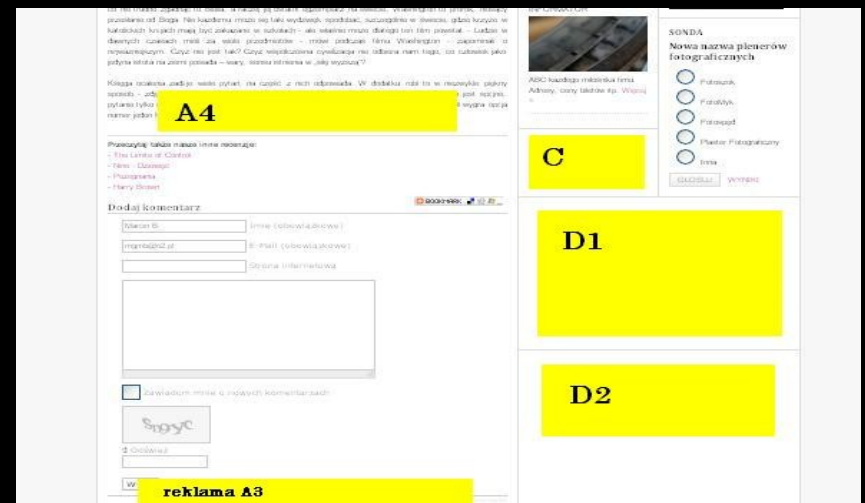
A4

C

D1

D2

reklama A3

SONDA

Nowa nazwa plenerów fotograficznych

Fotoszok

FotoMyk

Fotowypad

Plener Fotograficzny

Inna

GŁOSUJ WYNIKI

ABC każdego miłośnika firma Adnary, ceny takiego itp. Więcej »

Przeczytaj także nasze inne recenzje:
- The Limits of Control
- Nine - Dziewięć
- Przeprawa
- Harry Brown

Dodaj komentarz

BOOKMARK

Marcin B. Imię (obowiązkowe)

E-Mail (obowiązkowe)

Strona internetowa

Zawiadom mnie o nowych komentarzach

Odśwież